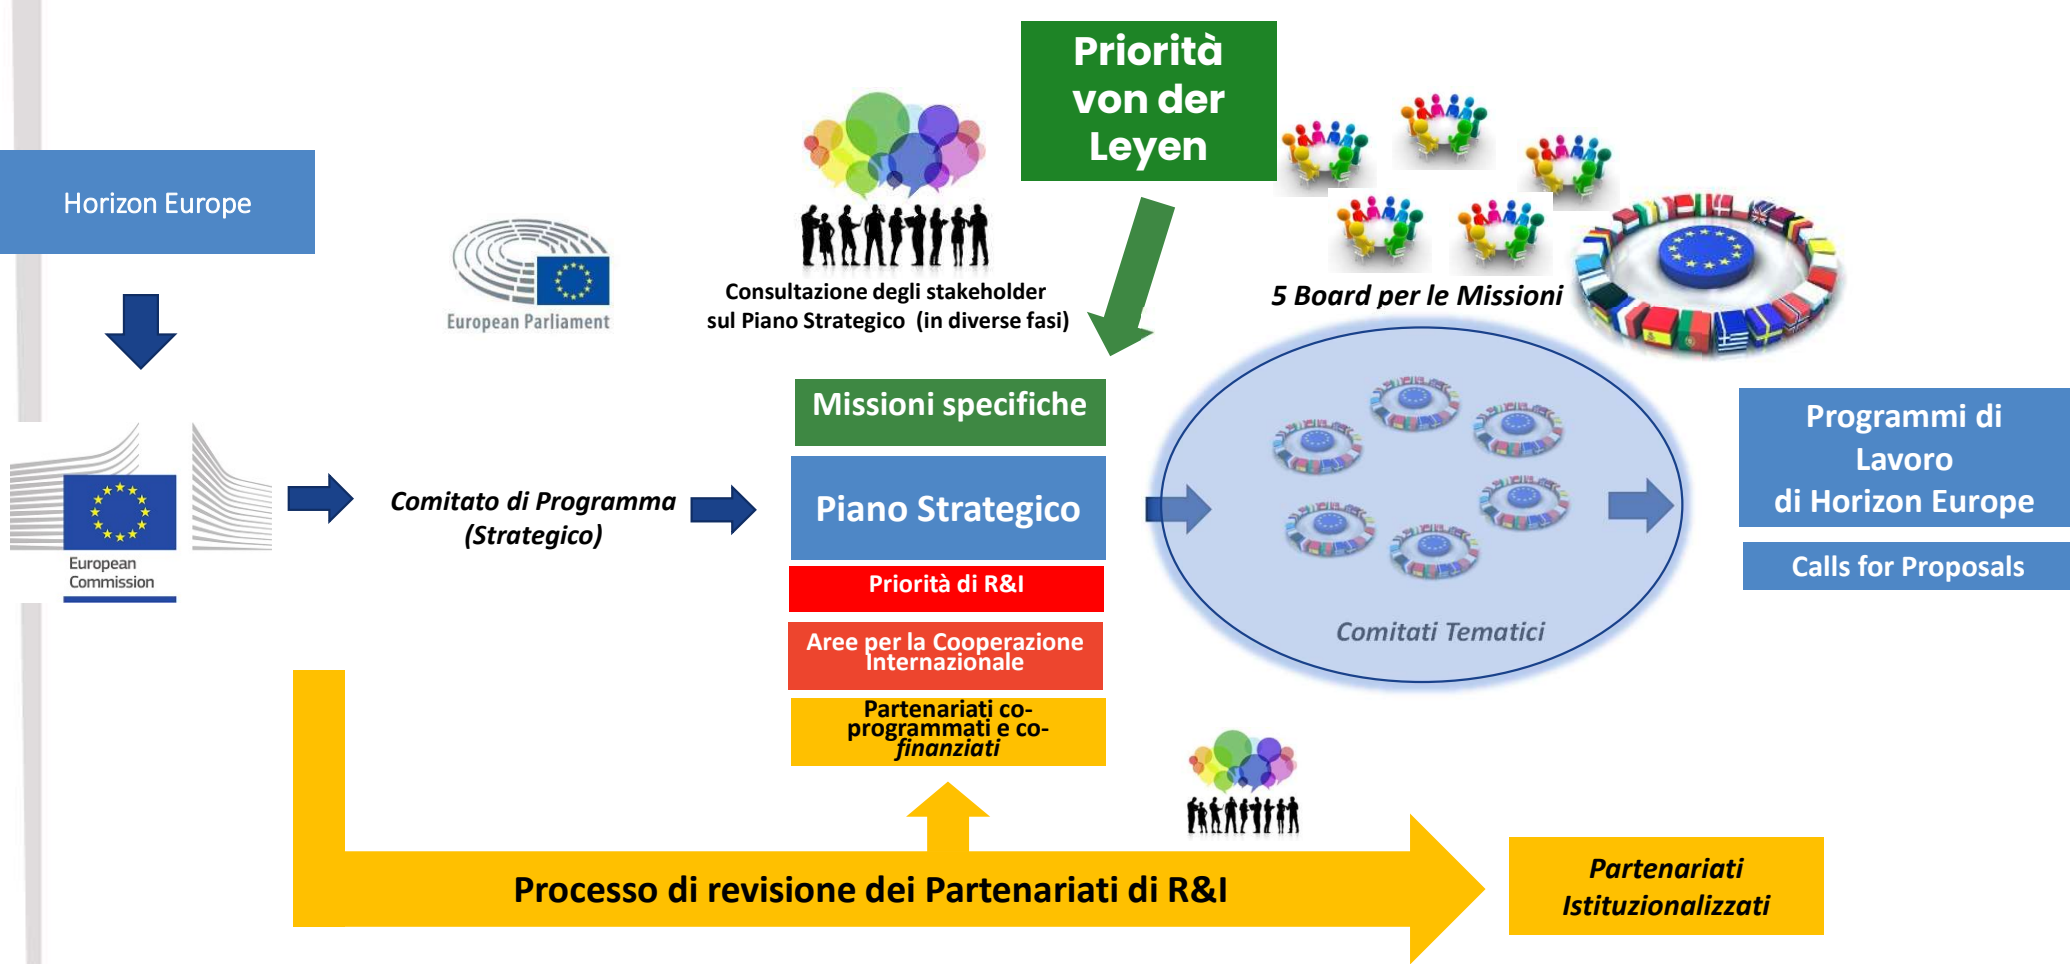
Horizon Europe

European Commission

European Parliament

Consultazione degli stakeholder sul Piano Strategico (in diverse fasi)

Priorità von der Leyen

5 Board per le Missioni

Comitato di Programma (Strategico)

Missioni specifiche

Piano Strategico

Priorità di R&I

Aree per la Cooperazione Internazionale

Partenariati co-programmati e co-finanziati

Comitati Tematici

Programmi di Lavoro di Horizon Europe

Calls for Proposals

Processo di revisione dei Partenariati di R&I

Partenariati Istituzionalizzati